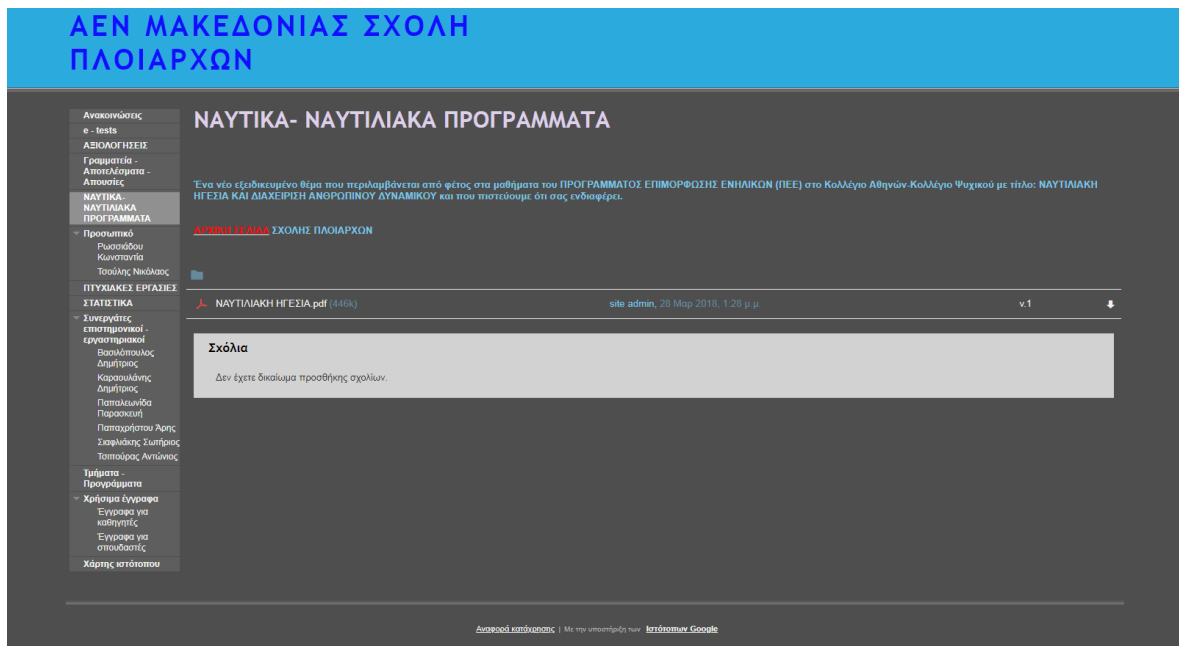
ΑΕΝ ΜΑΚΕΔΟΝΙΑΣ ΣΧΟΛΗ ΠΛΟΙΑΡΧΩΝ

Ανακοινώσεις
e - tests
ΑΞΙΟΛΟΓΗΣΕΙΣ
Γραμματεία - Αποτελέσματα - Απουσίες
ΝΑΥΤΙΚΑ- ΝΑΥΤΙΛΙΑΚΑ ΠΡΟΓΡΑΜΜΑΤΑ
Προσωπικό
Ρωσσιάδου Κωνσταντία
Τσούλης Νικόλαος
ΠΤΥΧΙΑΚΕΣ ΕΡΓΑΣΙΕΣ
ΣΤΑΤΙΣΤΙΚΑ
Συνεργάτες επιστημονικοί - εργαστηριακοί
Βασιλόπουλος Δημήτριος
Καρασυλάνης Δημήτριος
Παπαλεωνίδα Παρασκευή
Παπαχρήστου Άρης
Σκαφιδάκης Σωτήριος
Τσιπούρας Αντώνιος
Τμήματα - Προγράμματα
Χρήσιμα έγγραφα
Έγγραφα για καθηγητές
Έγγραφα για σπουδαστές
Χάρτης ιστότοπου

ΝΑΥΤΙΚΑ- ΝΑΥΤΙΛΙΑΚΑ ΠΡΟΓΡΑΜΜΑΤΑ

Ένα νέο εξειδικευμένο θέμα που περιλαμβάνεται από φέτος στα μαθήματα του ΠΡΟΓΡΑΜΜΑΤΟΣ ΕΠΙΜΟΡΦΩΣΗΣ ΕΝΗΛΙΚΩΝ (ΠΕΕ) στο Κολλέγιο Αθηνών-Κολλέγιο Ψυχικού με τίτλο: ΝΑΥΤΙΛΙΑΚΗ ΗΓΕΣΙΑ ΚΑΙ ΔΙΑΧΕΙΡΙΣΗ ΑΝΘΡΩΠΙΝΟΥ ΔΥΝΑΜΙΚΟΥ και που πιστεύουμε ότι σας ενδιαφέρει.

ΑΡΧΙΚΗ ΣΕΛΙΔΑ ΣΧΟΛΗΣ ΠΛΟΙΑΡΧΩΝ

ΝΑΥΤΙΛΙΑΚΗ ΗΓΕΣΙΑ.pdf (446k) site admin, 28 Μαρ 2018, 1:28 μ.μ. v.1

Σχόλια
Δεν έχετε δικαίωμα προσθήκης σχολίων.

Αναφορά κατάχρησης | Με την υποστήριξη των Ιστότοπων Google